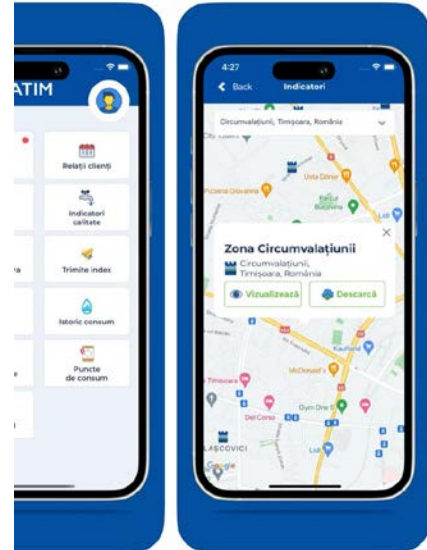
ATIM

Relații clienți

Indicatori calitate

ra

Trimite index

Istoric consum

ce

Puncte de consum

4:27

Back

Indicatori

Circumvalațiunii, Timișoara, România

Pizzeria Giovanna

Lidl

Bucătărie

Zona Circumvalațiunii

Circumvalațiunii, Timișoara, România

Vizualizează

Descarcă

Kaufland

McDonald's

Timișoara

Del Corso

Gym One

LASCOVICI

Google

Lidl